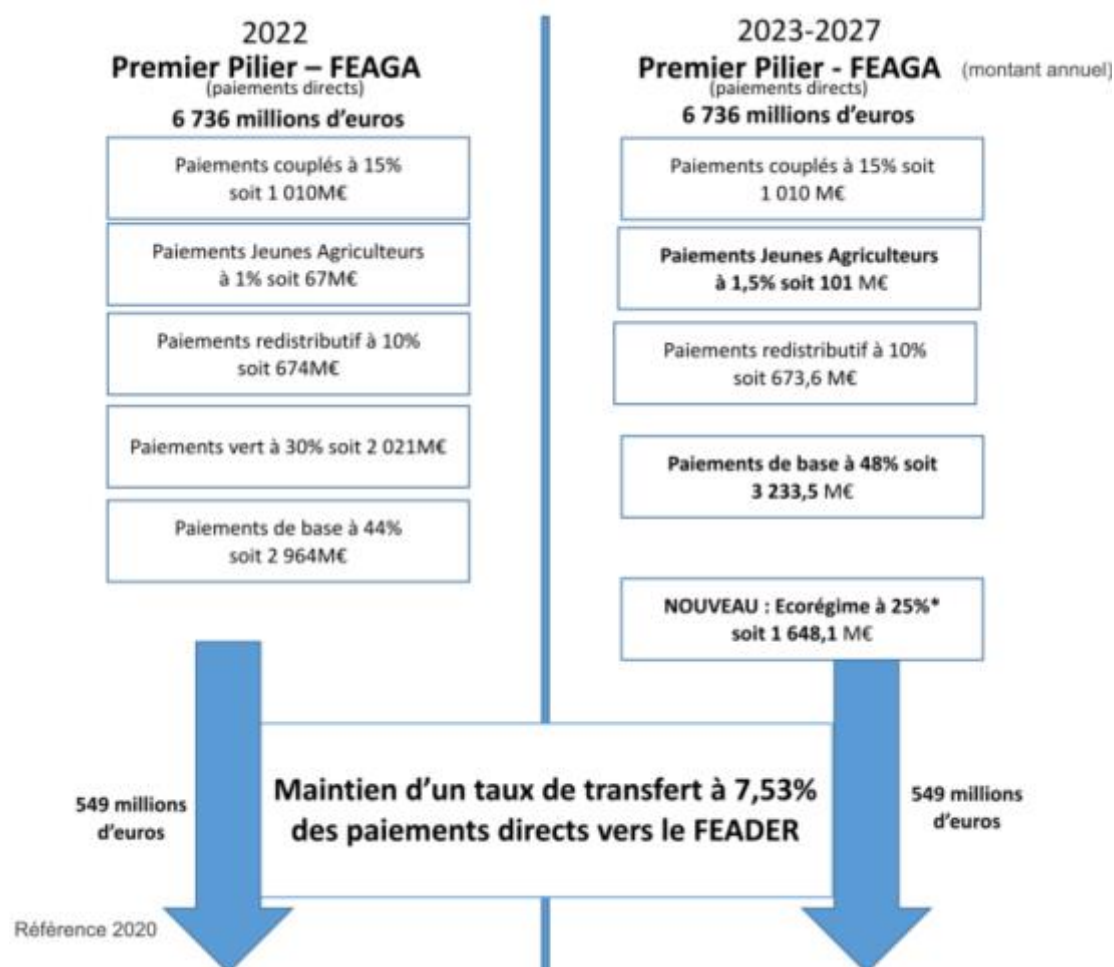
2022
Premier Pilier – FEAGA
(paiements directs)
6 736 millions d'euros

Paiements couplés à 15% soit 1 010M€

Paiements Jeunes Agriculteurs à 1% soit 67M€

Paiements redistributif à 10% soit 674M€

Paiements vert à 30% soit 2 021M€

Paiements de base à 44% soit 2 964M€

2023-2027
Premier Pilier - FEAGA (montant annuel)
(paiements directs)
6 736 millions d'euros

Paiements couplés à 15% soit 1 010 M€

Paiements Jeunes Agriculteurs à 1,5% soit 101 M€

Paiements redistributif à 10% soit 673,6 M€

Paiements de base à 48% soit 3 233,5 M€

NOUVEAU : Ecorégime à 25%* soit 1 648,1 M€

549 millions d'euros

Maintien d'un taux de transfert à 7,53% des paiements directs vers le FEADER

549 millions d'euros

Référence 2020